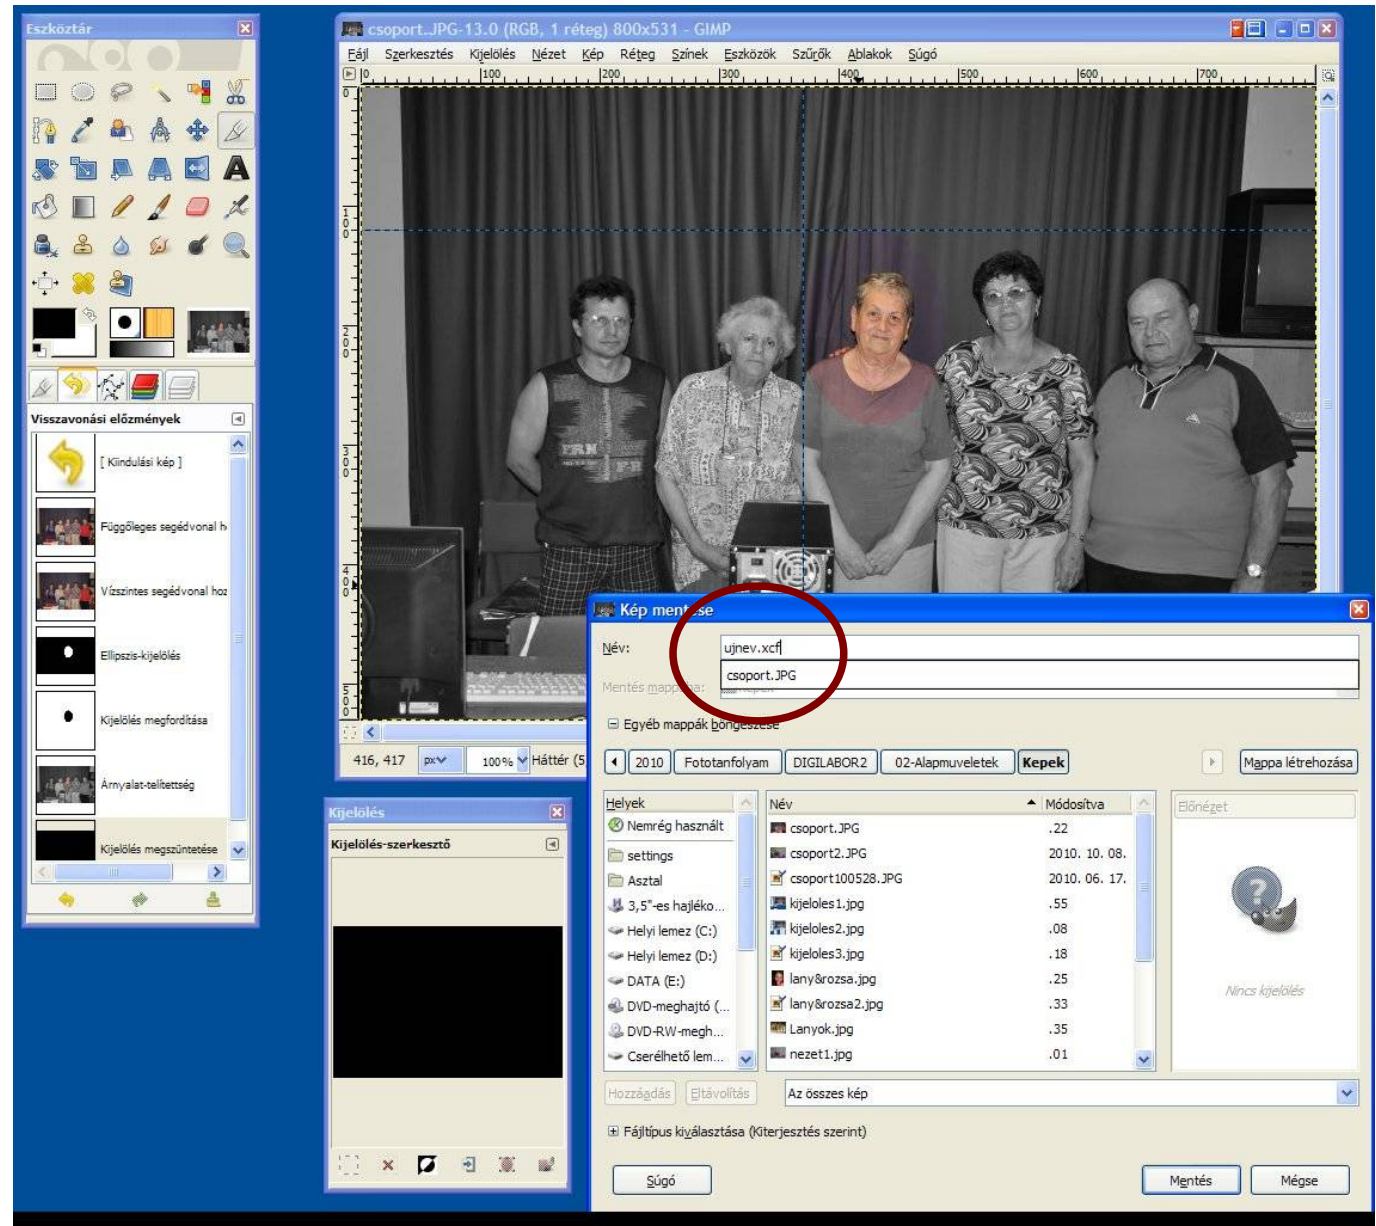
Eszköztár

Visszavonási előzmények

[ Kiindulási kép ]

Függőleges segédvonal h

Vízszintes segédvonal hoz

Ellipszis-kijelölés

Kijelölés megfordítása

Árnyalat-telítettség

Kijelölés megszüntetése

csoport.JPG-13.0 (RGB, 1 réteg) 800x531 - GIMP

Fájl Szerkesztés Kijelölés Nézet Kép Réteg Színek Eszközök Szűrők Ablakok Súgó

0 100 200 300 400 500 600 700

416, 417 px 100% Háttér (5

Kijelölés

Kijelölés-szerkesztő

Kép mentése

Név: ujnev.xcf

csoport.JPG

Mentés mappába:

Egyéb mappák böngészése

2010 Fototanfolyam DIGILABOR2 02-Alapmuveletek Kepek

Mappa létrehozása

| Helyek | Név | Módosítva |
|---|---|---|
| Nemrég használt | csoport.JPG | .22 |
| settings | csoport2.JPG | 2010. 10. 08. |
| Asztal | csoport100528.JPG | 2010. 06. 17. |
| 3,5"-es hajléko... | kijeloles1.jpg | .55 |
| Helyi lemez (C:) | kijeloles2.jpg | .08 |
| Helyi lemez (D:) | kijeloles3.jpg | .18 |
| DATA (E:) | lany&rozsa.jpg | .25 |
| DVD-meghajtó (... | lany&rozsa2.jpg | .33 |
| DVD-RW-megh... | Lanyok.jpg | .35 |
| Cserélhető lem... | nezet1.jpg | .01 |

Előnézet

Nincs kijelölés

Hozzáadás Eltávolítás

Az összes kép

Fájltípus kiválasztása (Kiterjesztés szerint)

Súgó

Mentés Mégse